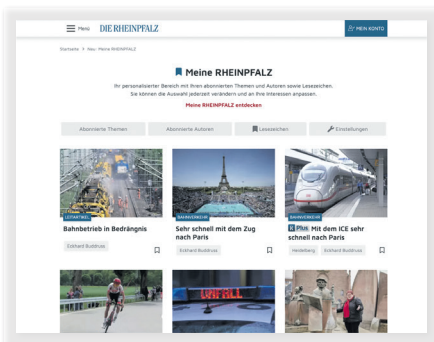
Menü DIE RHEINPFALZ

MEIN KONTO

Startseite > Mein Meine RHEINPFALZ

Meine RHEINPFALZ

Ihr personalisierter Bereich mit Ihren abonnierten Themen und Autoren sowie Lesezeichen. Sie können die Auswahl jederzeit verändern und an Ihre Interessen anpassen.

Meine RHEINPFALZ entdecken

Abonnierte Themen

Abonnierte Autoren

Lesezeichen

Einstellungen

LEITARTIKEL

Bahnbetrieb in Bedrängnis

Eckhard Buddruss

BAHNVERKEHR

Sehr schnell mit dem Zug nach Paris

Eckhard Buddruss

BAHNVERKEHR

R Plus Mit dem ICE sehr schnell nach Paris

Heidelberg Eckhard Buddruss

UNFALL